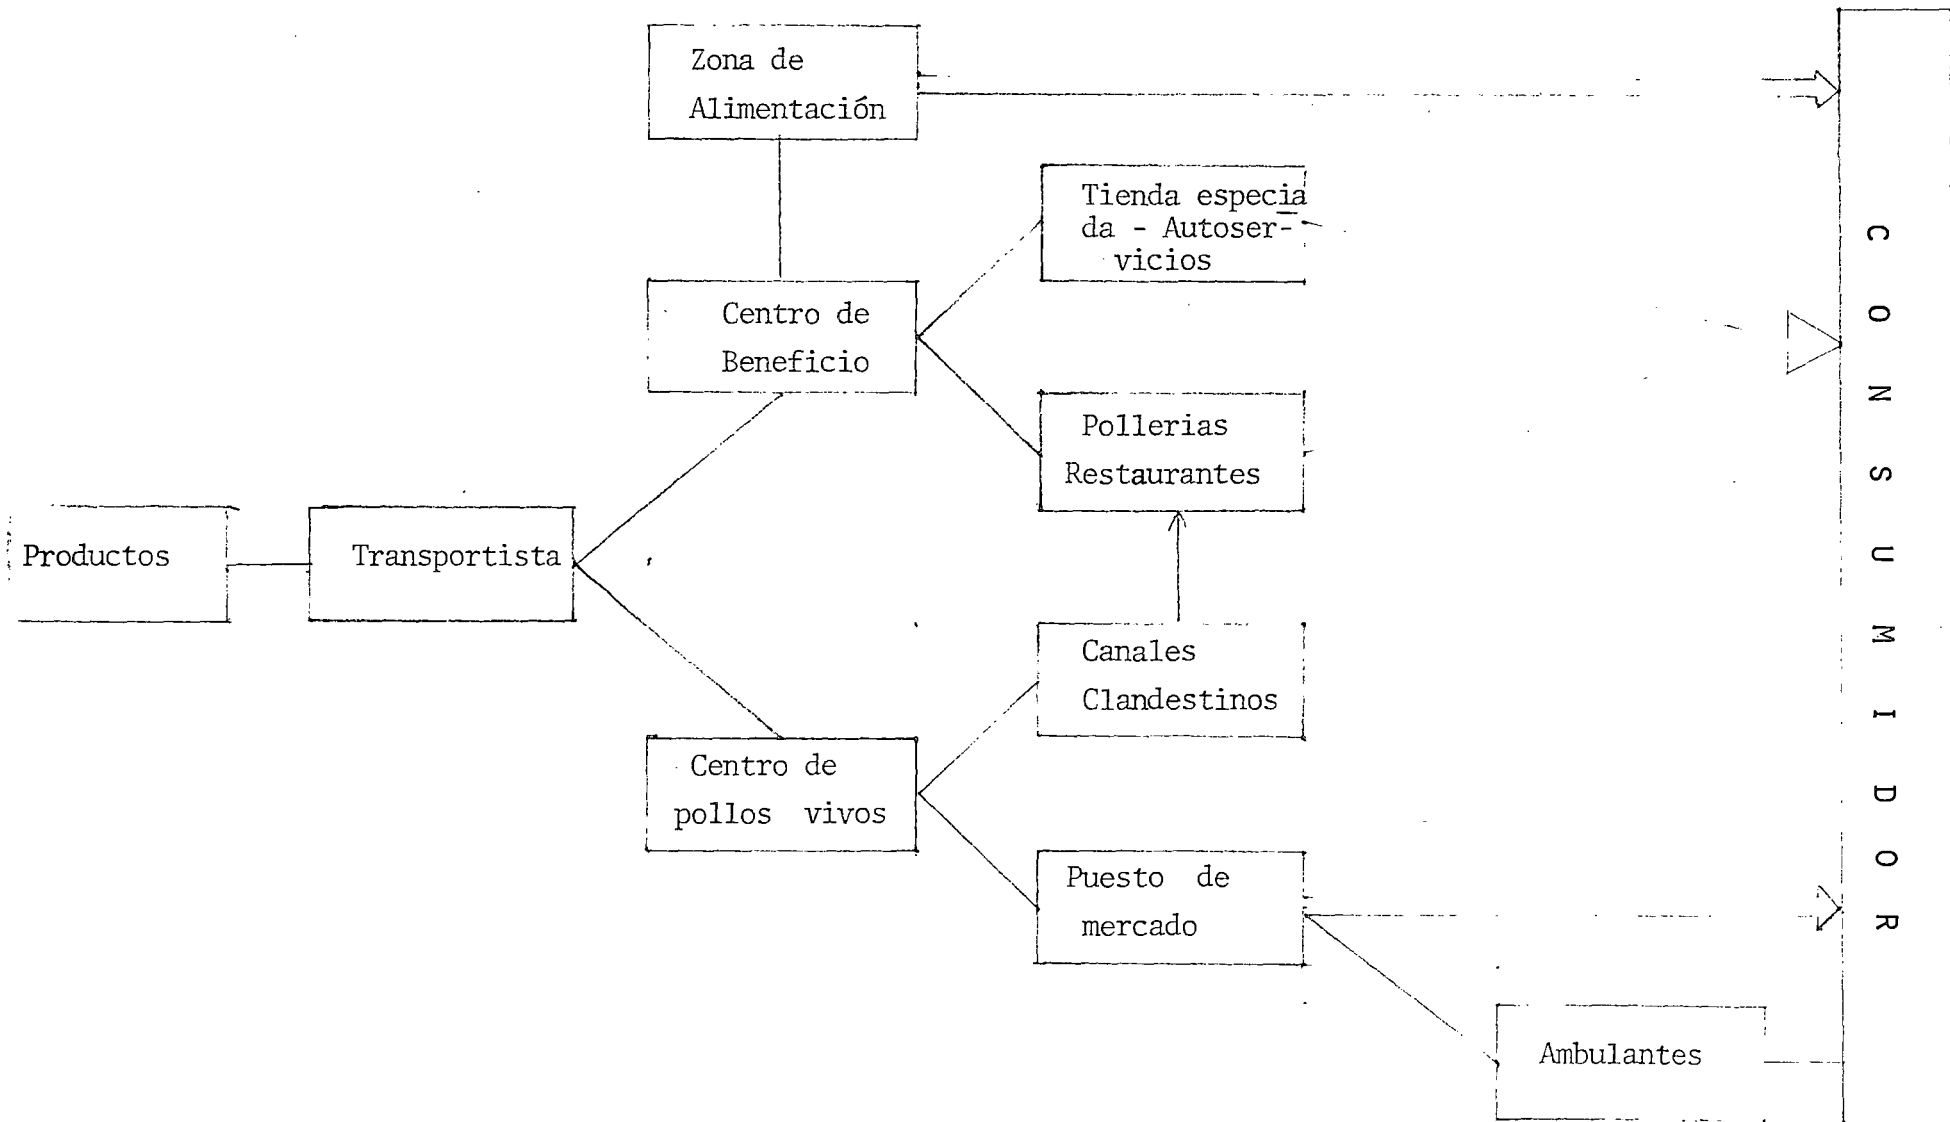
Zona de Alimentación

Tienda especiada - Autoservicios

Centro de Beneficio

Pollerias Restaurantes

Productos

Transportista

Canales Clandestinos

Centro de pollos vivos

Puesto de mercado

Ambulantes

C O N S U M I D O R